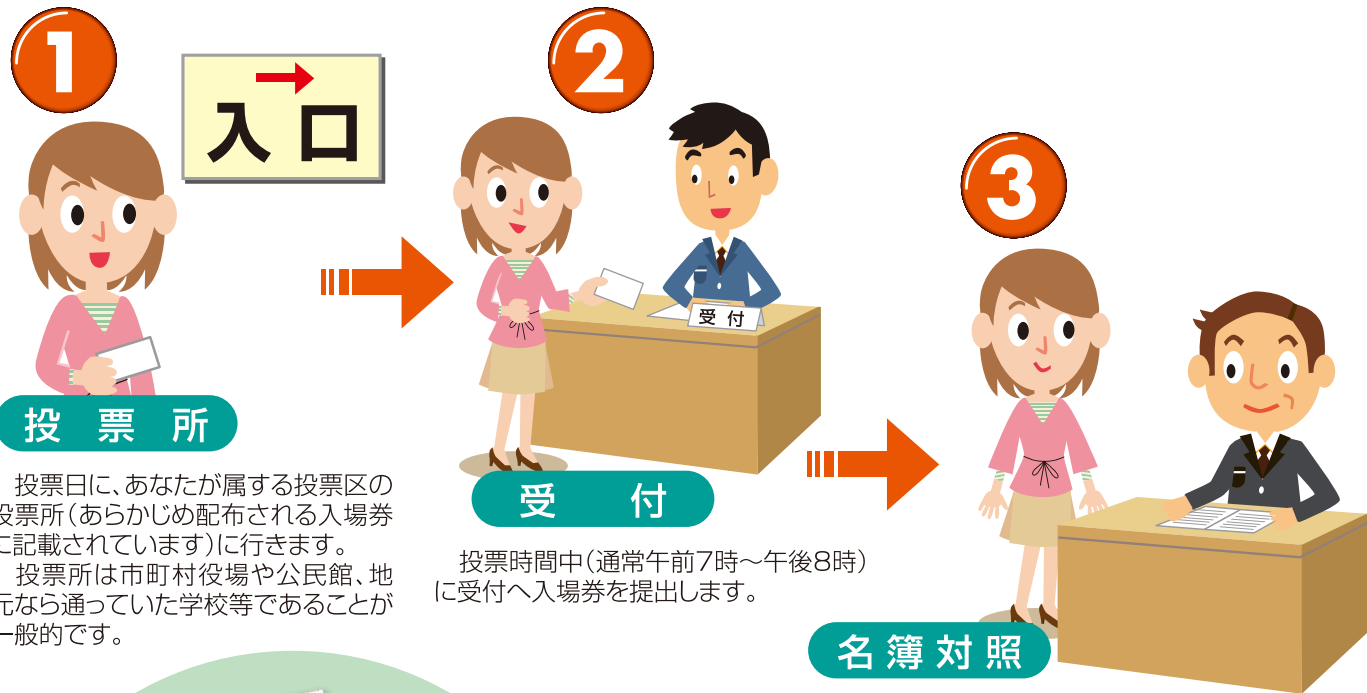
1

入口

投票所

投票日に、あなたが属する投票区の投票所（あらかじめ配布される入場券に記載されています）に行きます。

投票所は市町村役場や公民館、地元なら通っていた学校等であることが一般的です。

2

受付

受付

投票時間中（通常午前7時～午後8時）に受付へ入場券を提出します。

3

名簿対照